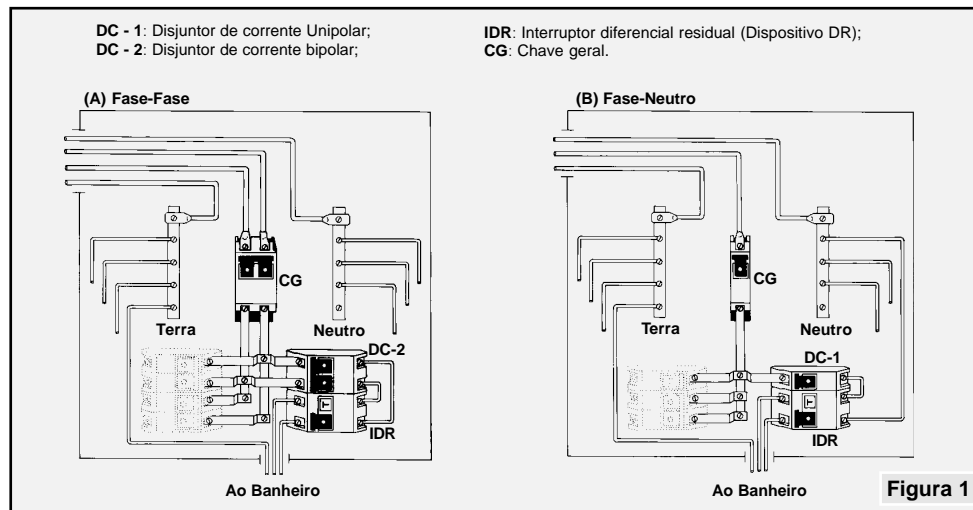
**DC - 1**: Disjuntor de corrente Unipolar;
**DC - 2**: Disjuntor de corrente bipolar;

**IDR**: Interruptor diferencial residual (Dispositivo DR);
**CG**: Chave geral.

**(A) Fase-Fase**

CG

Terra

Neutro

DC-2

IDR

Ao Banheiro

**(B) Fase-Neutro**

CG

Terra

Neutro

DC-1

IDR

Ao Banheiro

**Figura 1**